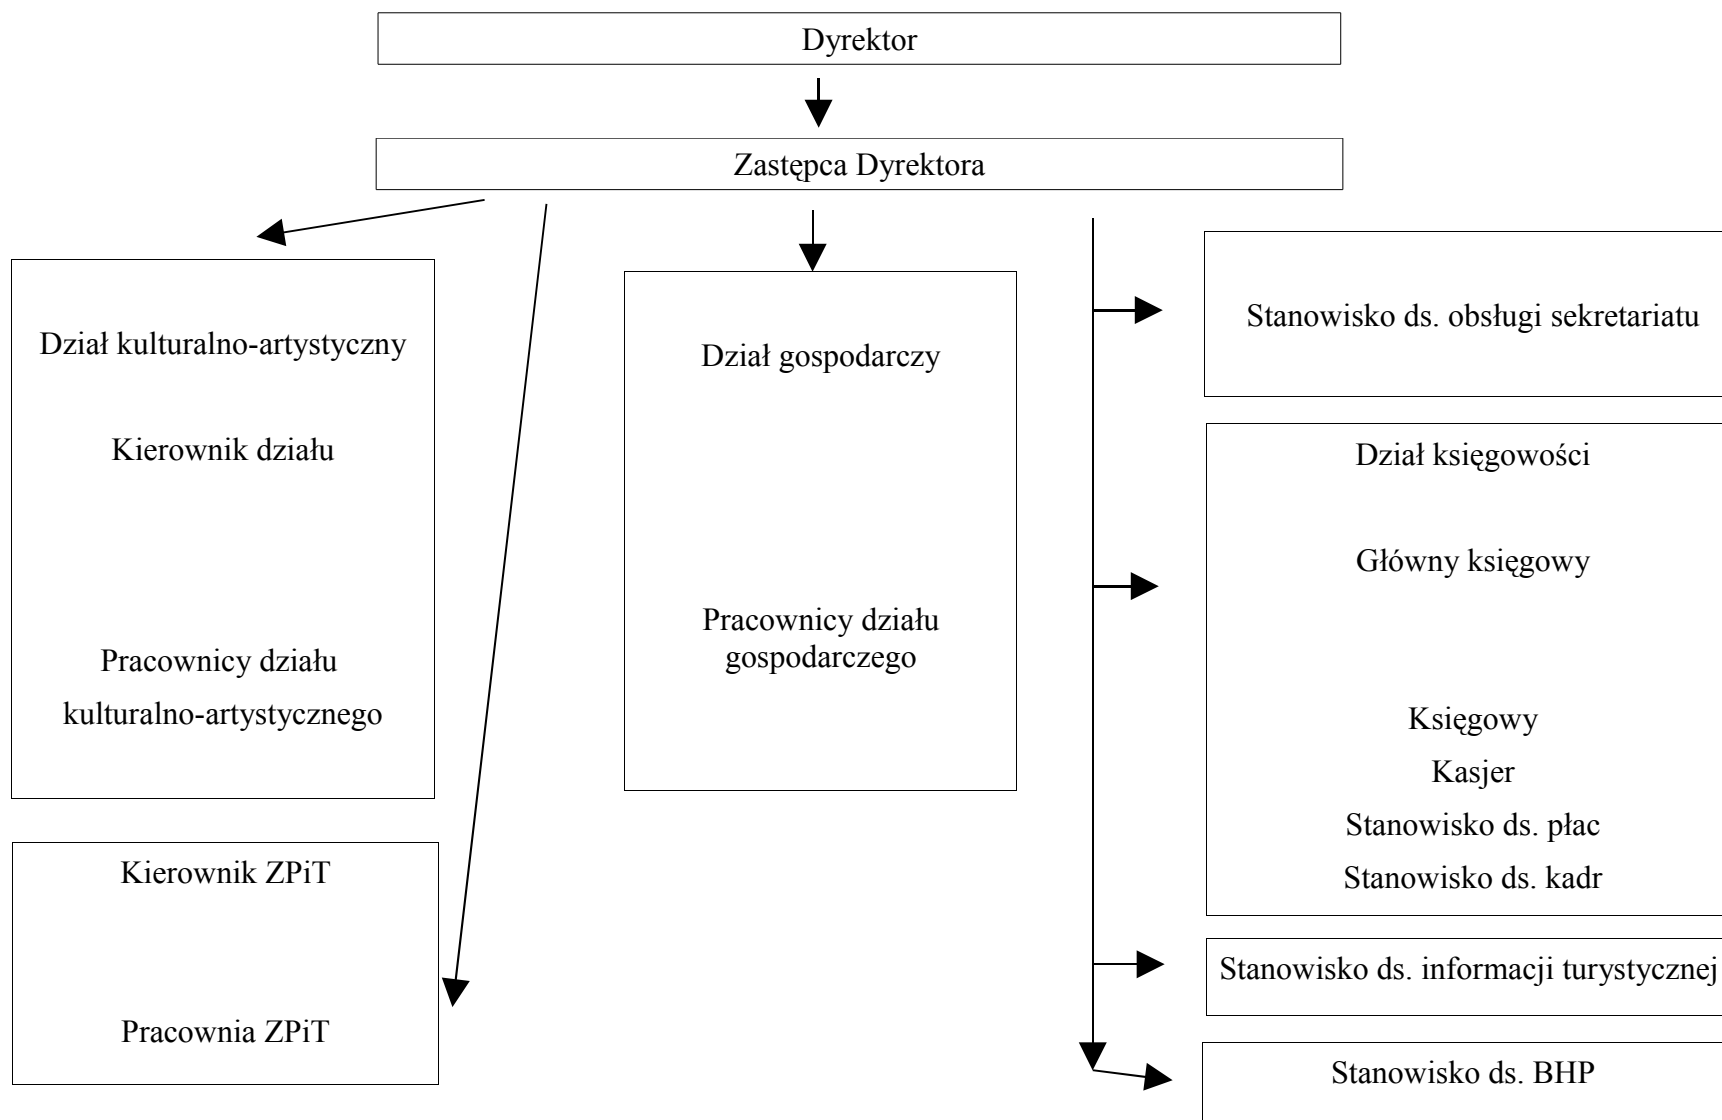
Dyrektor

Zastępca Dyrektora

Dział kulturalno-artystyczny

Kierownik działu

Pracownicy działu kulturalno-artystycznego

Kierownik ZPiT

Pracownia ZPiT

Dział gospodarczy

Pracownicy działu gospodarczego

Stanowisko ds. obsługi sekretariatu

Dział księgowości

Główny księgowy

Księgowy

Kasjer

Stanowisko ds. płac

Stanowisko ds. kadr

Stanowisko ds. informacji turystycznej

Stanowisko ds. BHP